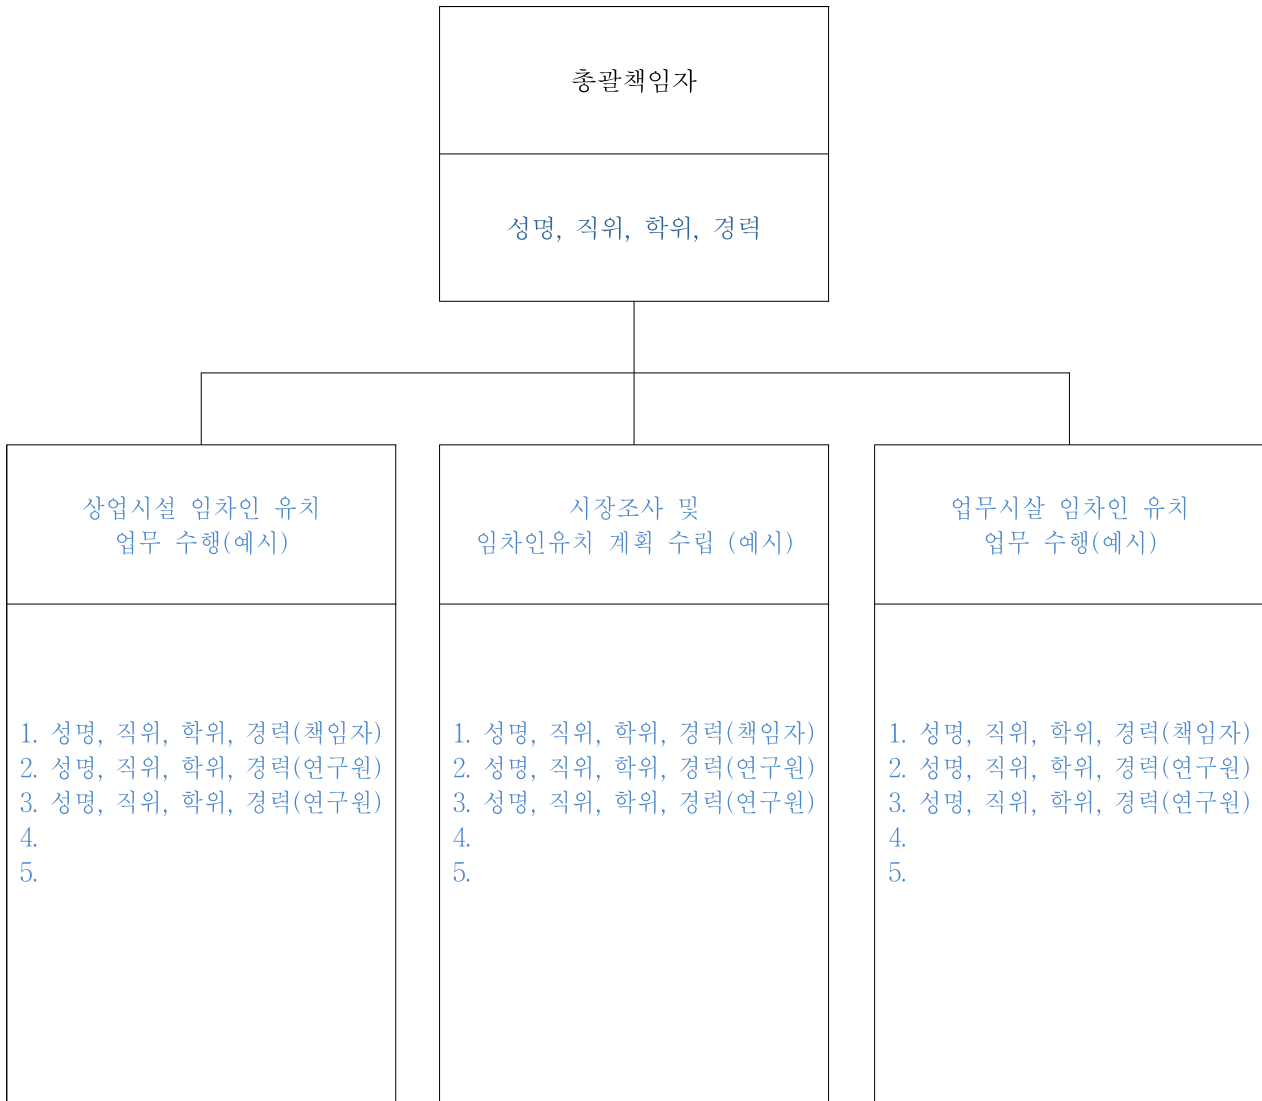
총괄책임자

성명, 직위, 학위, 경력

상업시설 임차인 유치 업무 수행(예시)

1. 성명, 직위, 학위, 경력(책임자)
2. 성명, 직위, 학위, 경력(연구원)
3. 성명, 직위, 학위, 경력(연구원)
4.
5.

시장조사 및 임차인유치 계획 수립 (예시)

1. 성명, 직위, 학위, 경력(책임자)
2. 성명, 직위, 학위, 경력(연구원)
3. 성명, 직위, 학위, 경력(연구원)
4.
5.

업무시살 임차인 유치 업무 수행(예시)

1. 성명, 직위, 학위, 경력(책임자)
2. 성명, 직위, 학위, 경력(연구원)
3. 성명, 직위, 학위, 경력(연구원)
4.
5.